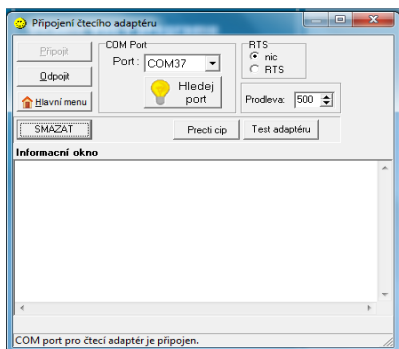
Připojení čtecího adaptéru

Připojit
Odpojit
Hlavní menu

COM Port
Port : COM37
Hledej port

RTS
nic
RTS

Prodleva: 500

SMAZAT
Precti cip
Test adaptéru

Informacní okno

COM port pro čtecí adaptér je připojen.